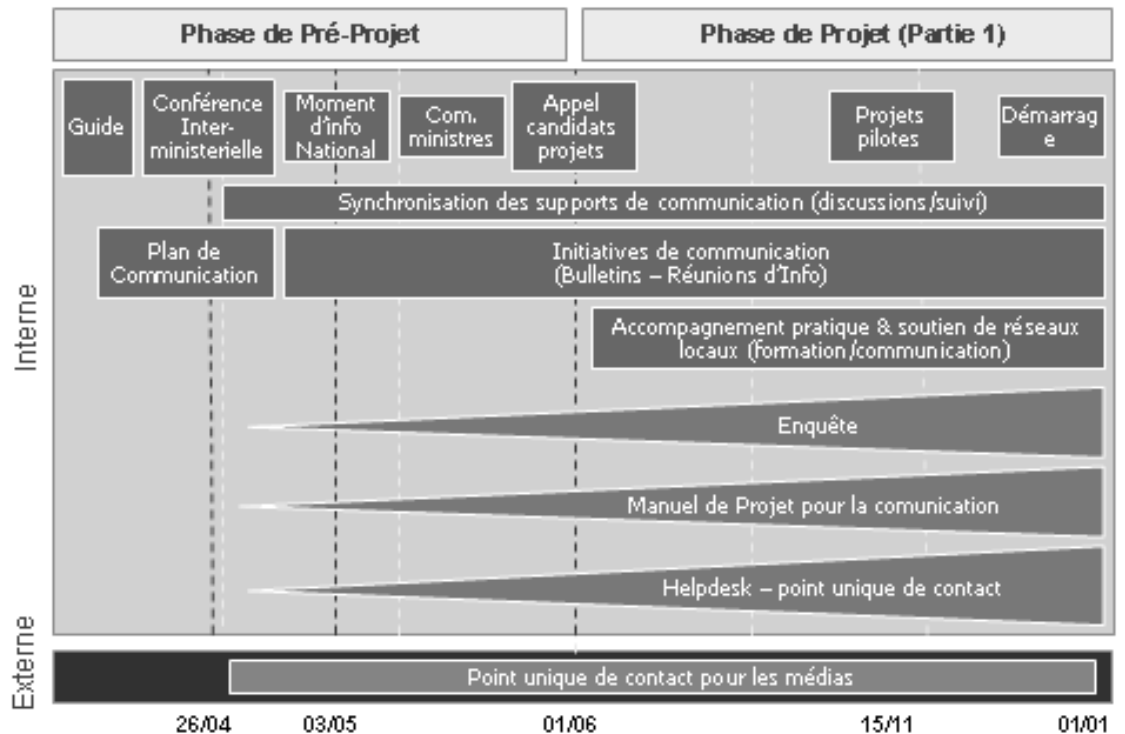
Phase de Pré-Projet

Phase de Projet (Partie 1)

Guide

Conférence Interministerielle

Moment d'info National

Com. ministres

Appel candidats projets

Projets pilotes

Démarrage

Synchronisation des supports de communication (discussions/suivi)

Plan de Communication

Initiatives de communication (Bulletins – Réunions d'Info)

Accompagnement pratique & soutien de réseaux locaux (formation/communication)

Enquête

Manuel de Projet pour la comunication

Helpdesk – point unique de contact

Interne

Externe

Point unique de contact pour les médias

26/04

03/05

01/06

15/11

01/01